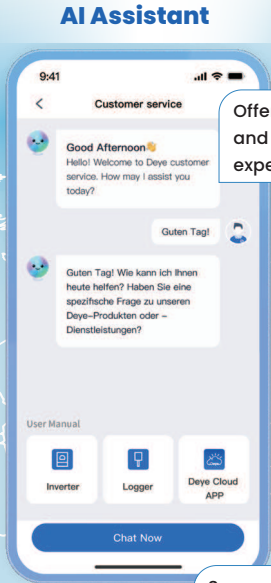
AI Assistant

9:41

Customer service

Offe
and
expe

Good Afternoon👋
Hello! Welcome to Deye customer service. How may I assist you today?

Guten Tag!

Guten Tag! Wie kann ich Ihnen heute helfen? Haben Sie eine spezifische Frage zu unseren Deye-Produkten oder -Dienstleistungen?

User Manual

Inverter

Logger

Deye Cloud APP

Chat Now